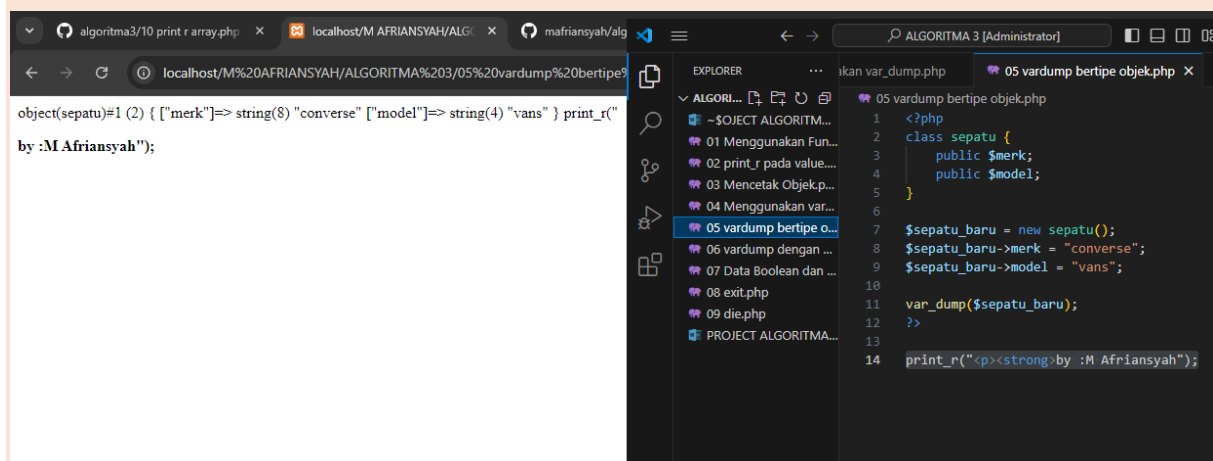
algoritma3/10 print r array.php ×
localhost/M AFRIANSYAH/ALG ×
mafriansyah/alg

localhost/M%20AFRIANSYAH/ALGORITMA%203/05%20vardump%20bertipe%

object(sepatu)#1 (2) { ["merk"]=> string(8) "converse" ["model"]=> string(4) "vans" } print_r("

by :M Afriansyah");

ALGORITMA 3 [Administrator]

EXPLORER ···
kan var_dump.php
05 vardump bertipe objek.php ×

ALGORI...
~$OJECT ALGORITM...
01 Menggunakan Fun...
02 print_r pada value....
03 Mencetak Objek.p...
04 Menggunakan var...
05 vardump bertipe o...
06 vardump dengan ...
07 Data Boolean dan ...
08 exit.php
09 die.php
PROJECT ALGORITMA...

05 vardump bertipe objek.php

1 <?php
2 class sepatu {
3 public $merk;
4 public $model;
5 }
6
7 $sepatu_baru = new sepatu();
8 $sepatu_baru->merk = "converse";
9 $sepatu_baru->model = "vans";
10
11 var_dump($sepatu_baru);
12 ?>
13
14 print_r("<p><strong>by :M Afriansyah");